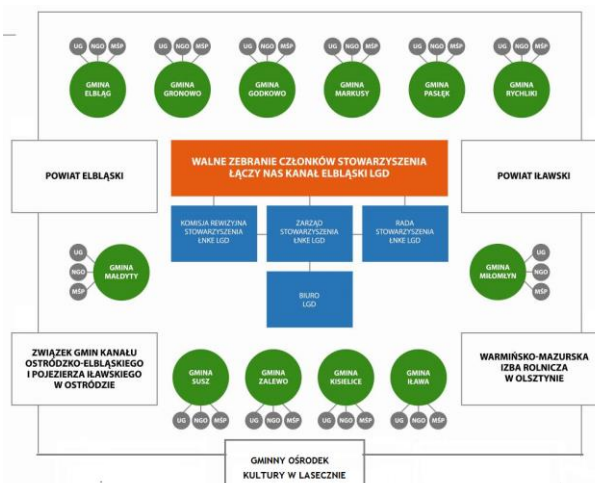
UG NGO MŚP
GMINA ELBLĄG

UG NGO MŚP
GMINA GRONOWO

UG NGO MŚP
GMINA GODKOWO

UG NGO MŚP
GMINA MARKUSY

UG NGO MŚP
GMINA PASŁĘK

UG NGO MŚP
GMINA RYCHLIKI

POWIAT ELBLĄSKI

WALNE ZEBRANIE CZŁONKÓW STOWARZYSZENIA ŁĄCZY NAS KANAŁ ELBLĄSKI LGD

POWIAT IŁAWSKI

KOMISJA REWIZYJNA STOWARZYSZENIA ŁNKE LGD

ZARZĄD STOWARZYSZENIA ŁNKE LGD

RADA STOWARZYSZENIA ŁNKE LGD

UG NGO MŚP
GMINA MAŁDYTY

BIURO LGD

UG NGO MŚP
GMINA MIŁOMŁYN

ZWIĄZEK GMIN KANAŁU OSTRÓDZKO-ELBLĄSKIEGO I POJEZIERZA IŁAWSKIEGO W OSTRÓDZIE

GMINA SUSZ
UG NGO MŚP

GMINA ZALEWO
UG NGO MŚP

GMINA KISIELICE
UG NGO MŚP

GMINA IŁAWA
UG NGO MŚP

WARMIŃSKO-MAZURSKA IZBA ROLNICZA W OLSZTYNIE

GMINNY OŚRODEK KULTURY W LASECZNIE